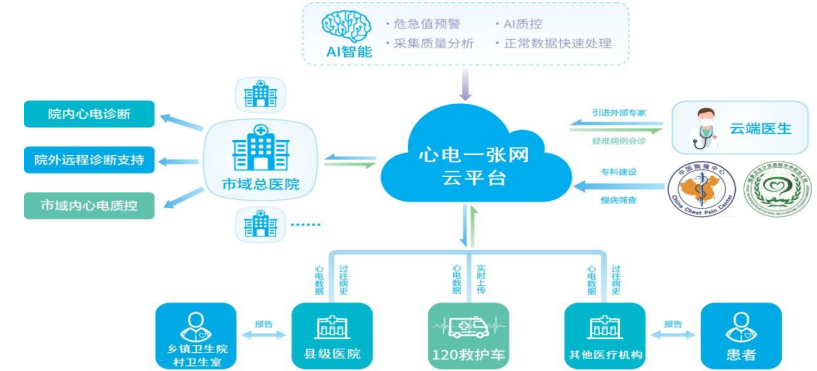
AI智能
• 危急值预警
• AI质控
• 采集质量分析
• 正常数据快速处理

院内心电诊断

院外远程诊断支持

市域内心电质控

市域总医院

......

心电一张网
云平台

引进外部专家

疑难病例会诊

云端医生

专科建设

慢病筛查

中国胸痛中心
China Chest Pain Center

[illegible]

心电数据
过往病史

心电数据
实时上传

心电数据
过往病史

报告

报告

乡镇卫生院
村卫生室

县级医院

120救护车

其他医疗机构

患者